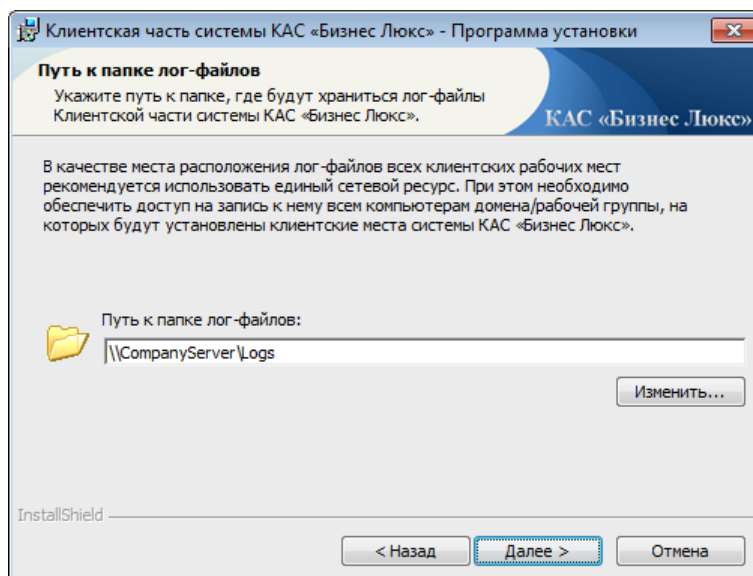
Клиентская часть системы КАС «Бизнес Люкс» - Программа установки

Путь к папке лог-файлов

Укажите путь к папке, где будут храниться лог-файлы Клиентской части системы КАС «Бизнес Люкс».

КАС «Бизнес Люкс»

В качестве места расположения лог-файлов всех клиентских рабочих мест рекомендуется использовать единый сетевой ресурс. При этом необходимо обеспечить доступ на запись к нему всем компьютерам домена/рабочей группы, на которых будут установлены клиентские места системы КАС «Бизнес Люкс».

Путь к папке лог-файлов:

\\CompanyServer\Logs

Изменить...

InstallShield

< Назад

Далее >

Отмена